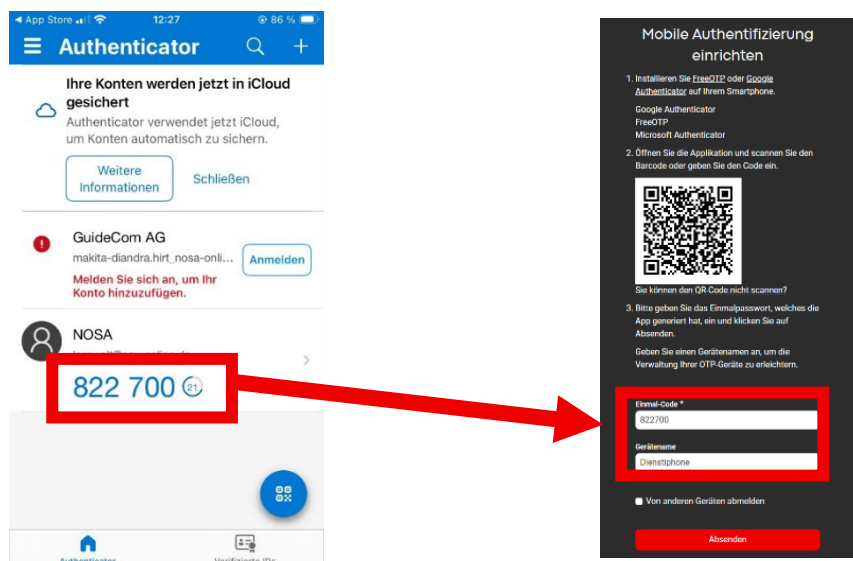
◂ App Store 12:27 86 %

Authenticator

Ihre Konten werden jetzt in iCloud gesichert

Authenticator verwendet jetzt iCloud, um Konten automatisch zu sichern.

Weitere Informationen

Schließen

GuideCom AG

makita-diandra.hirt_nosa-onli...

Melden Sie sich an, um Ihr Konto hinzuzufügen.

Anmelden

NOSA

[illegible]

822 700

21

Authenticator

Verifizierte IDs

Mobile Authentifizierung einrichten

1. Installieren Sie FreeOTP oder Google Authenticator auf Ihrem Smartphone.

Google Authenticator
FreeOTP
Microsoft Authenticator

2. Öffnen Sie die Applikation und scannen Sie den Barcode oder geben Sie den Code ein.

Sie können den QR-Code nicht scannen?

3. Bitte geben Sie das Einmalpasswort, welches die App generiert hat, ein und klicken Sie auf Absenden.

Geben Sie einen Gerätenamen an, um die Verwaltung Ihrer OTP-Geräte zu erleichtern.

Einmal-Code *
822700

Gerätename
Dienstiphone

Von anderen Geräten abmelden

Absenden